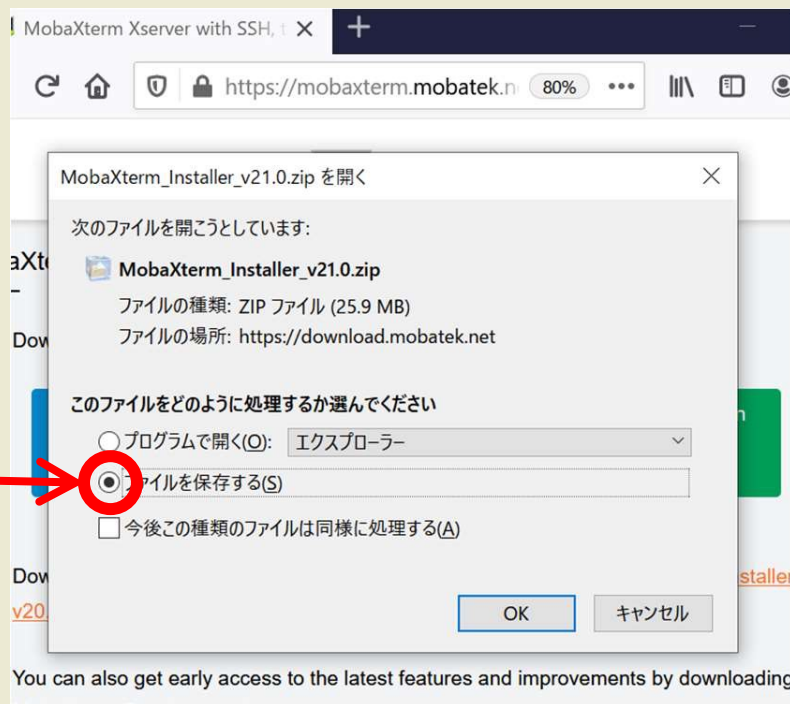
MobaXterm Xserver with SSH, t ×

https://mobaxterm.mobatek.n 80% •••

MobaXterm_Installer_v21.0.zip を開く

次のファイルを開こうとしています:

MobaXterm_Installer_v21.0.zip

ファイルの種類: ZIP ファイル (25.9 MB)

ファイルの場所: https://download.mobatek.net

このファイルをどのように処理するか選んでください

プログラムで開く(O): エクスプローラー

ファイルを保存する(S)

今後この種類のファイルは同様に処理する(A)

OK キャンセル

aXt

Dow

Dow

v20

staller

n

You can also get early access to the latest features and improvements by downloading